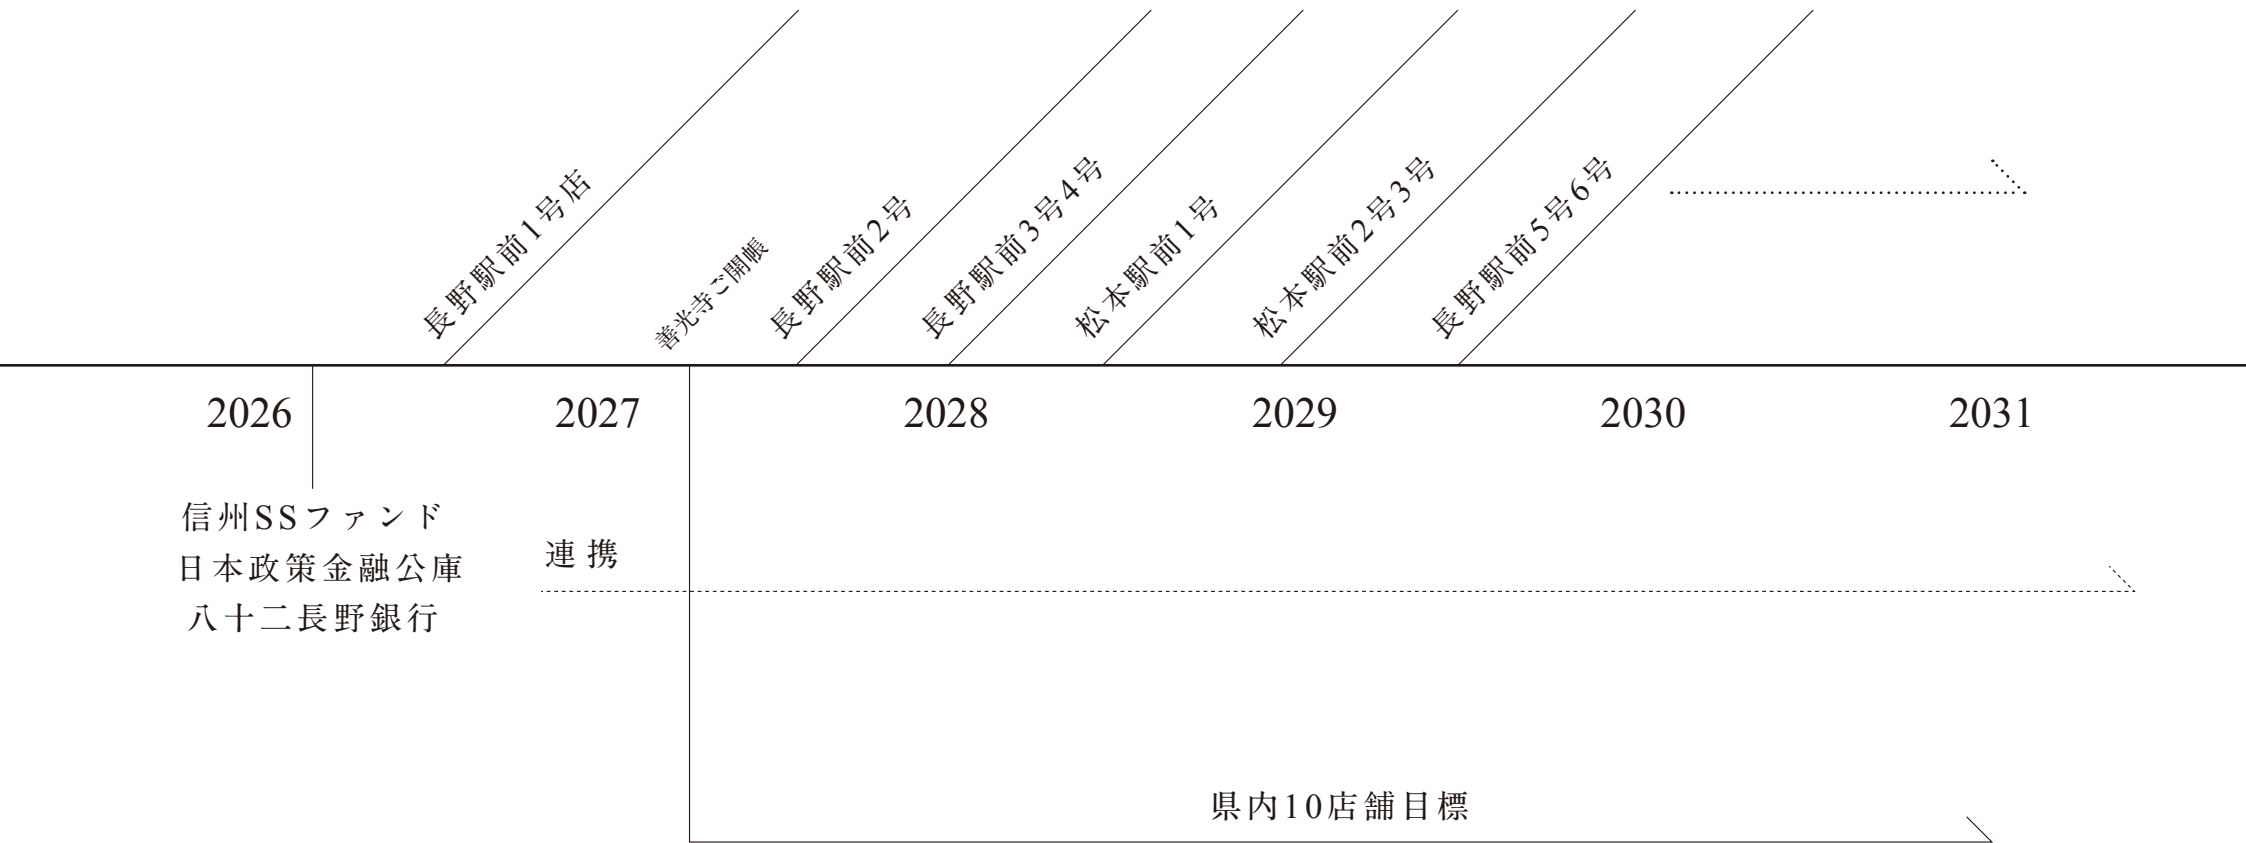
長野駅前1号店

善光寺ご開帳

長野駅前2号

長野駅前3号4号

松本駅前1号

松本駅前2号3号

長野駅前5号6号

2026

2027

2028

2029

2030

2031

信州SSファンド
日本政策金融公庫
八十二長野銀行

連携

県内10店舗目標